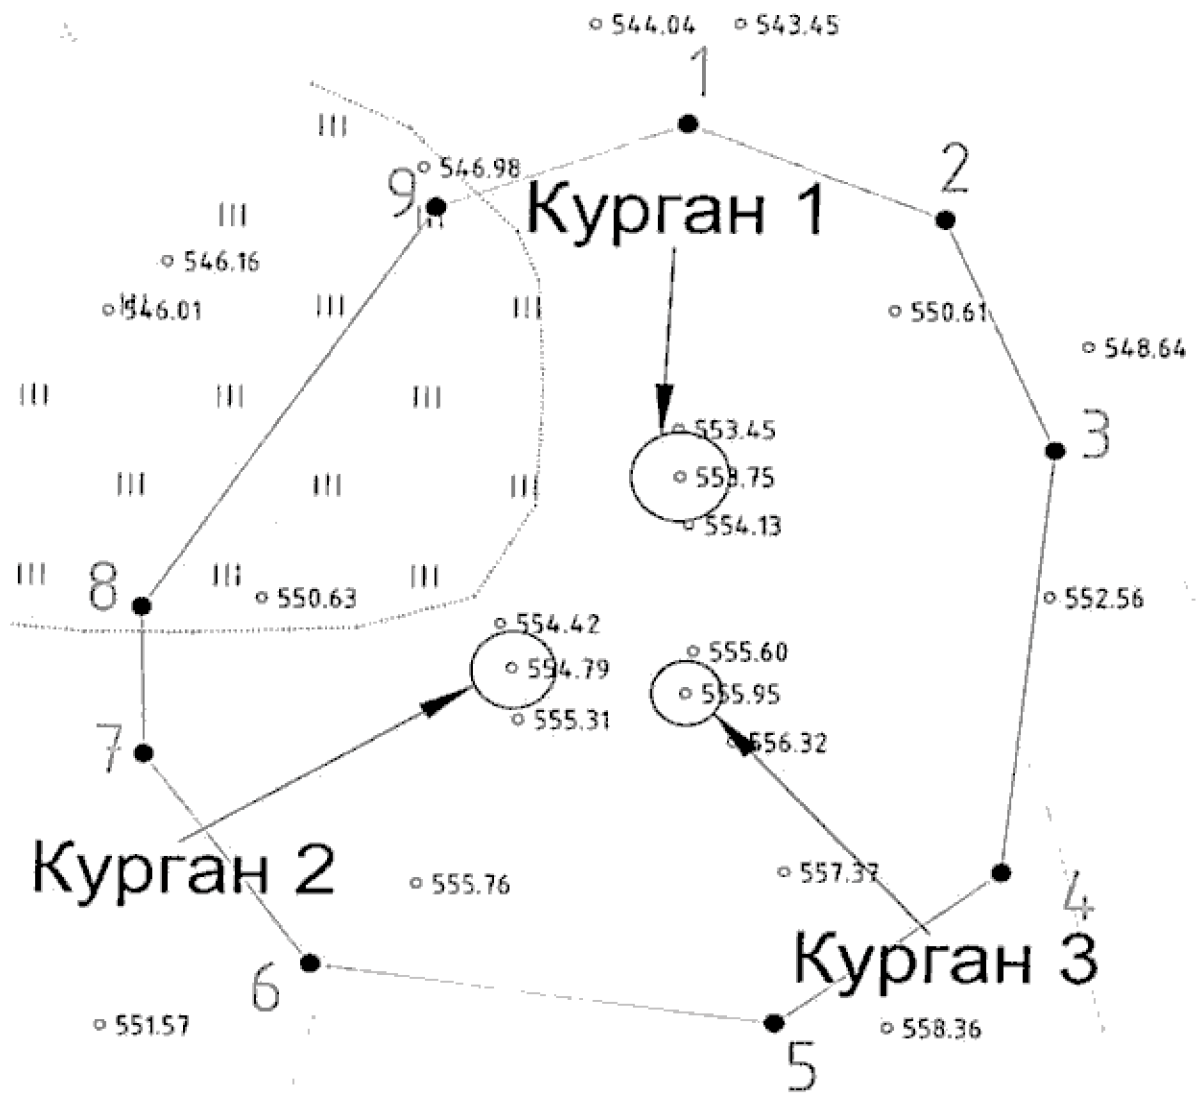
544.04
543.45
1
III
546.98
9
2
Курган 1
III
546.16
546.01
III
III
550.61
548.64
III
III
III
553.45
3
558.75
III
III
III
554.13
III
8
III
550.63
III
552.56
554.42
555.60
594.79
555.95
555.31
7
556.32
Курган 2
555.76
557.37
4
Курган 3
6
551.57
558.36
5